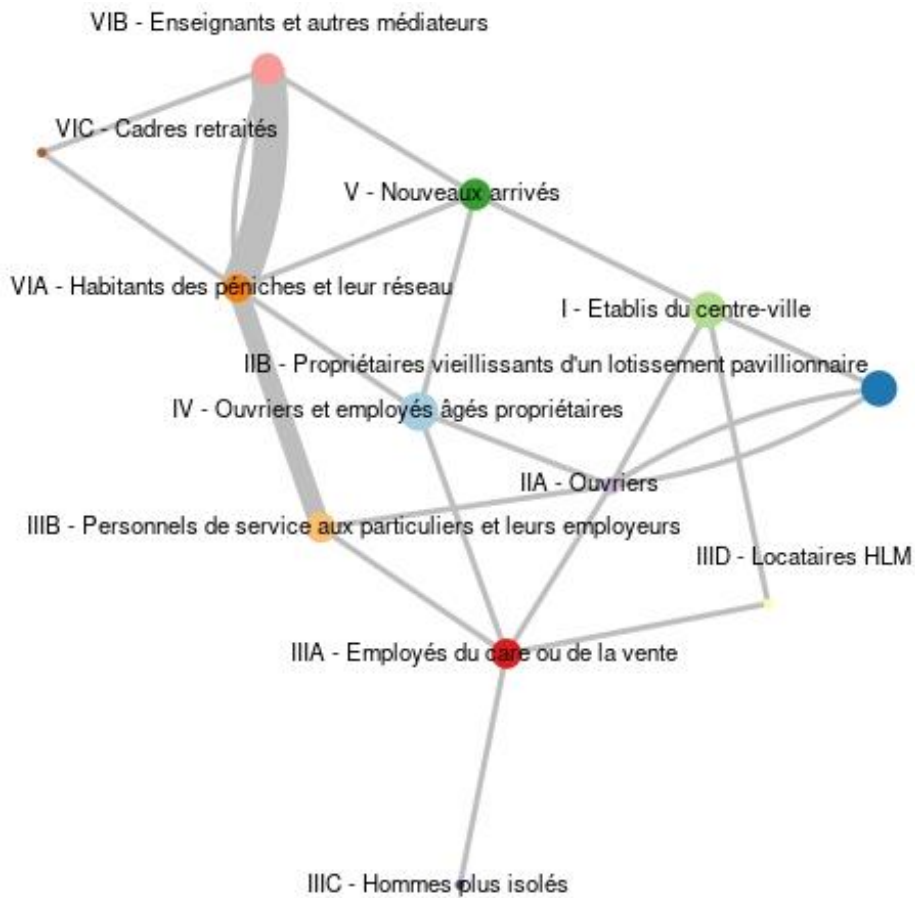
VIB - Enseignants et autres médiateurs

VIC - Cadres retraités

V - Nouveaux arrivés

VIA - Habitants des péniches et leur réseau

I - Etablis du centre-ville

IIB - Propriétaires vieillissants d'un lotissement pavillionnaire

IV - Ouvriers et employés âgés propriétaires

IIA - Ouvriers

IIIB - Personnels de service aux particuliers et leurs employeurs

IIID - Locataires HLM

IIIA - Employés du care ou de la vente

IIIC - Hommes plus isolés